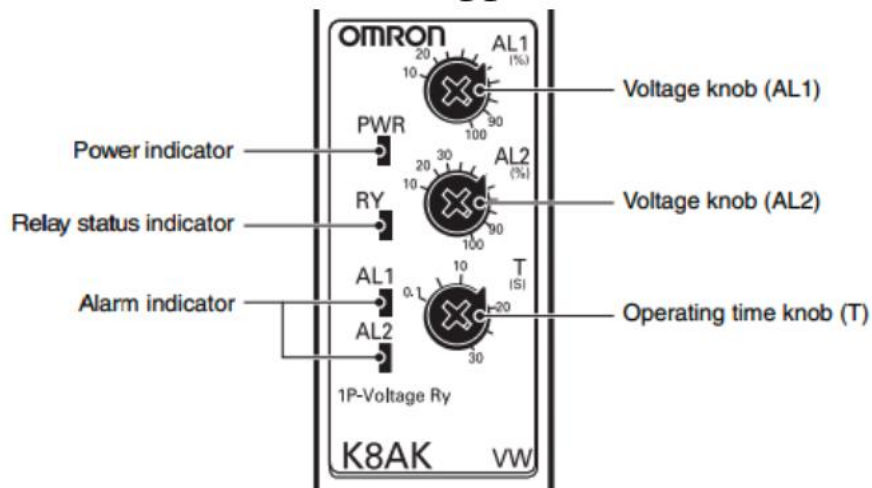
OMRON

AL1 (%)
20
10
90
100

Voltage knob (AL1)

PWR

Power indicator

AL2 (%)
20 30
10
90
100

Voltage knob (AL2)

RY

Relay status indicator

T (S)
10
0.1
20
30

AL1

Alarm indicator

Operating time knob (T)

AL2

1P-Voltage Ry

K8AK VW